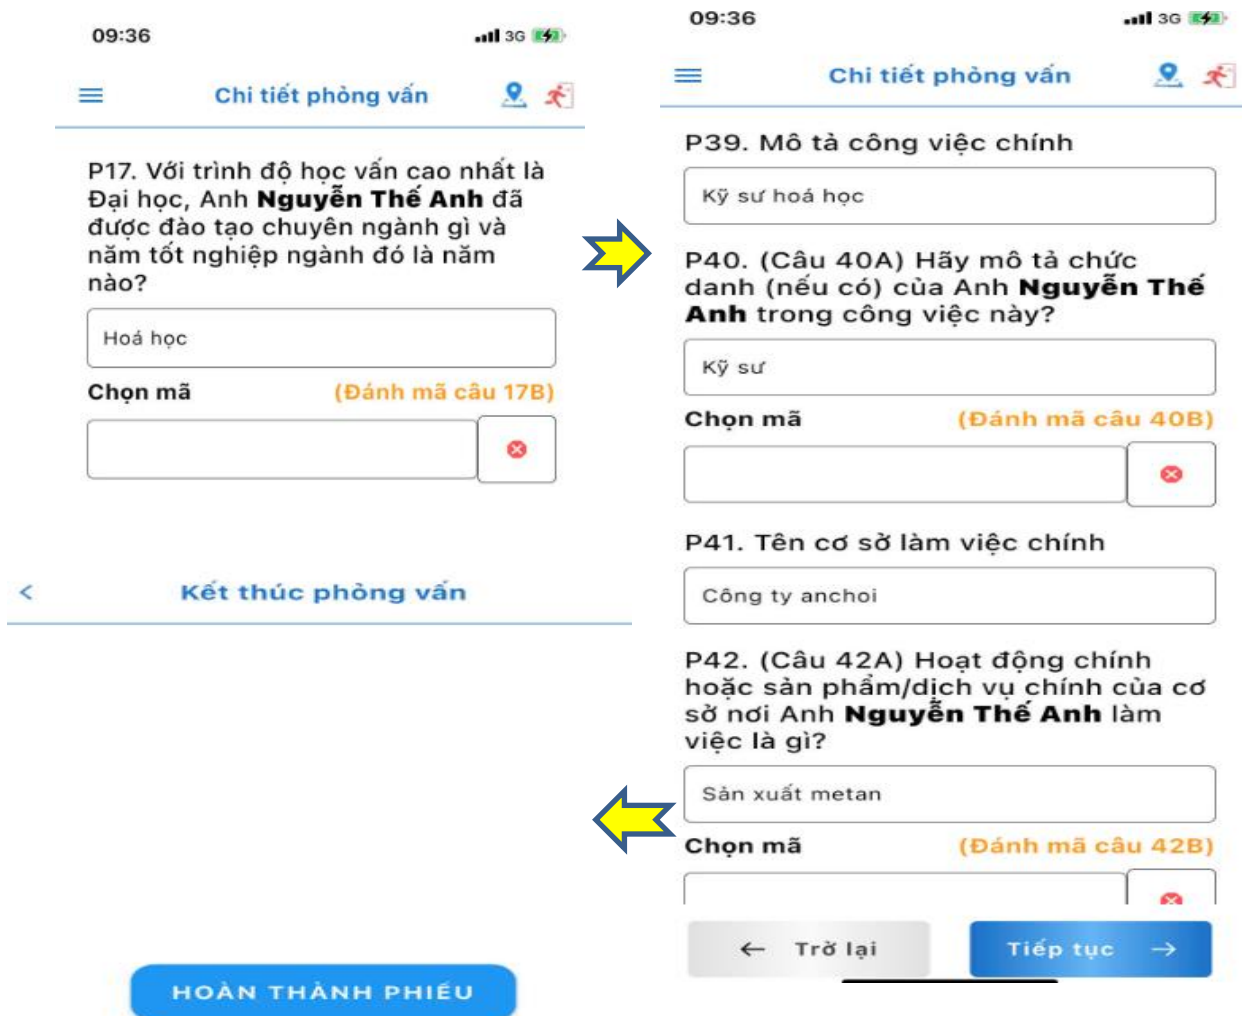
09:36

3G

Chi tiết phỏng vấn

P17. Với trình độ học vấn cao nhất là Đại học, Anh **Nguyễn Thế Anh** đã được đào tạo chuyên ngành gì và năm tốt nghiệp ngành đó là năm nào?

Hoá học

Chọn mã (Đánh mã câu 17B)

<

Kết thúc phỏng vấn

HOÀN THÀNH PHIẾU

09:36

3G

Chi tiết phỏng vấn

P39. Mô tả công việc chính

Kỹ sư hoá học

P40. (Câu 40A) Hãy mô tả chức danh (nếu có) của Anh **Nguyễn Thế Anh** trong công việc này?

Kỹ sư

Chọn mã (Đánh mã câu 40B)

P41. Tên cơ sở làm việc chính

Công ty anchoi

P42. (Câu 42A) Hoạt động chính hoặc sản phẩm/dịch vụ chính của cơ sở nơi Anh **Nguyễn Thế Anh** làm việc là gì?

Sản xuất metan

Chọn mã (Đánh mã câu 42B)

← Trở lại

Tiếp tục →